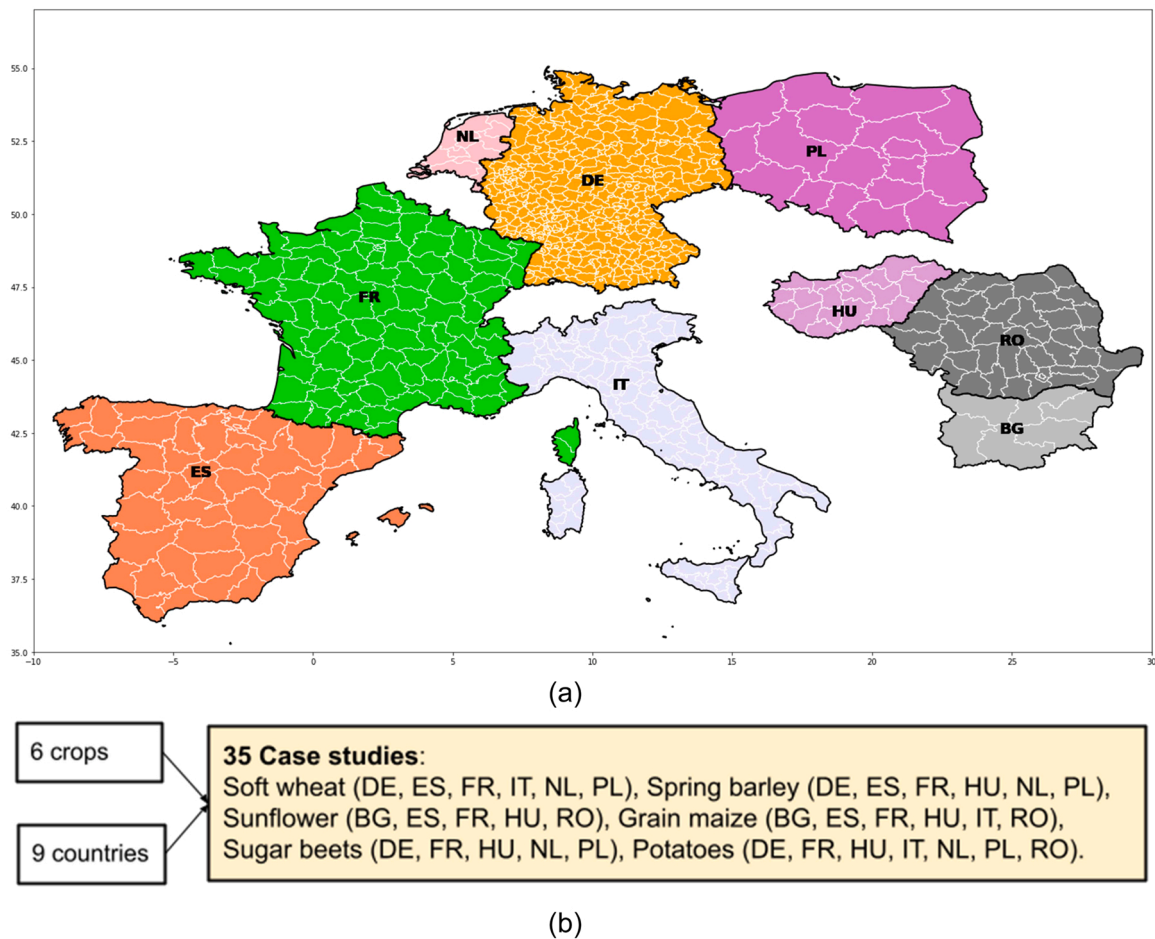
55.0
52.5
50.0
47.5
45.0
42.5
40.0
37.5
35.0

−10 −5 0 5 10 15 20 25 30

NL
DE
PL
FR
HU
RO
IT
BG
ES

(a)

6 crops

9 countries

**35 Case studies**:
Soft wheat (DE, ES, FR, IT, NL, PL), Spring barley (DE, ES, FR, HU, NL, PL), Sunflower (BG, ES, FR, HU, RO), Grain maize (BG, ES, FR, HU, IT, RO), Sugar beets (DE, FR, HU, NL, PL), Potatoes (DE, FR, HU, IT, NL, PL, RO).

(b)